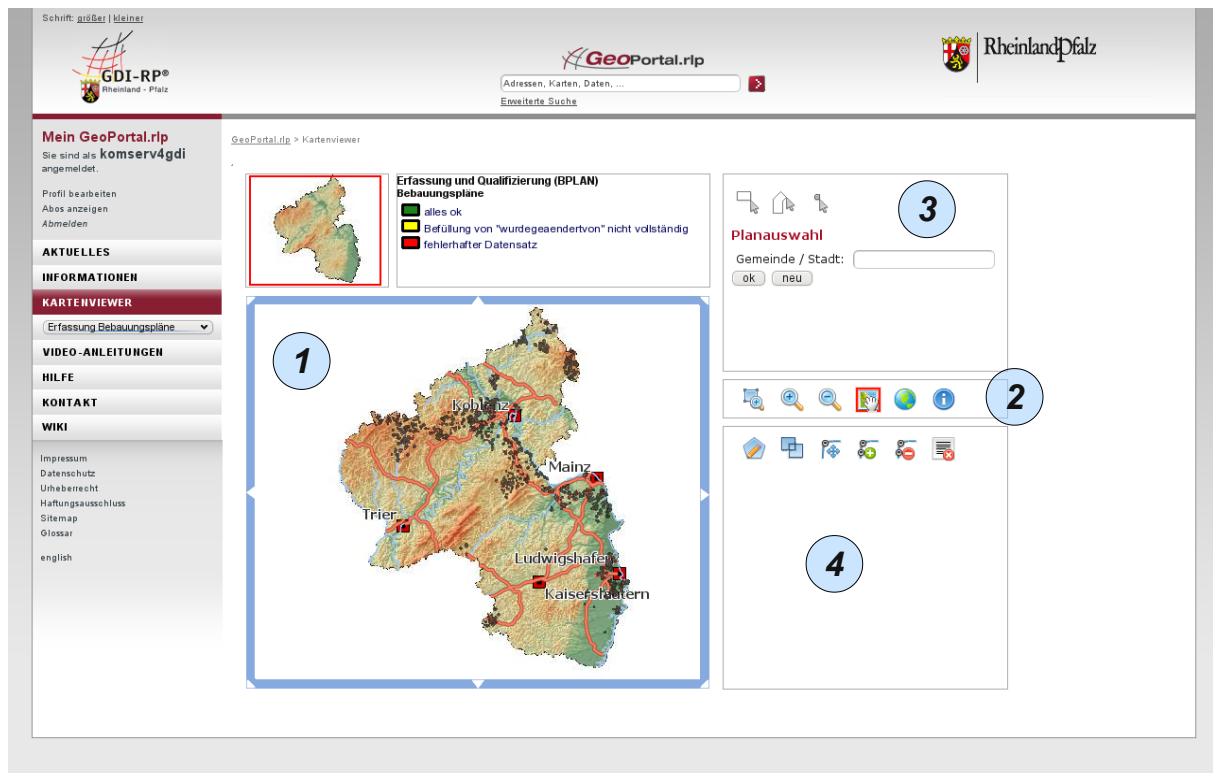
Schrift: größer | kleiner

GDI-RP®
Rheinland - Pfalz

GeoPortal.rlp

Adressen, Karten, Daten, ...

Erweiterte Suche

RheinlandPfalz

Mein GeoPortal.rlp
Sie sind als komserv4gdi angemeldet.

Profil bearbeiten
Abos anzeigen
Abmelden

AKTUELLES
INFORMATIONEN
KARTENVIEWER
Erfassung Bebauungspläne
VIDEO-ANLEITUNGEN
HILFE
KONTAKT
WIKI

Impressum
Datenschutz
Urheberrecht
Haftungsausschluss
Sitemap
Glossar

english

GeoPortal.rlp > Kartenviewer

Erfassung und Qualifizierung (BPLAN)
Bebauungspläne
alles ok
Befüllung von "wurdegeaendertvon" nicht vollständig
fehlerhafter Datensatz

3

Planauswahl
Gemeinde / Stadt:
ok neu

1

Koblenz
Mainz
Trier
Ludwigshafen
Kaiserslautern

2

4